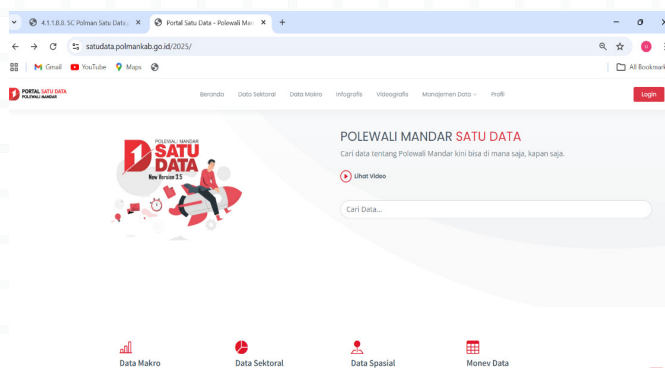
4.1.1.8.8. SC Polman Satu Data | ×
Portal Satu Data - Polewali Man ×
+
satudata.polmankab.go.id/2025/
Gmail
YouTube
Maps
All Bookmarks

PORTAL SATU DATA
POLEWALI MANDAR
Beranda
Data Sektoral
Data Makro
Infografis
Videografis
Manajemen Data
Profil
Login

POLEWALI | MANDAR
SATU DATA
New Version 2.5

POLEWALI MANDAR SATU DATA
Cari data tentang Polewali Mandar kini bisa di mana saja, kapan saja.
Lihat Video
Cari Data...

Data Makro
Data Sektoral
Data Spasial
Monev Data